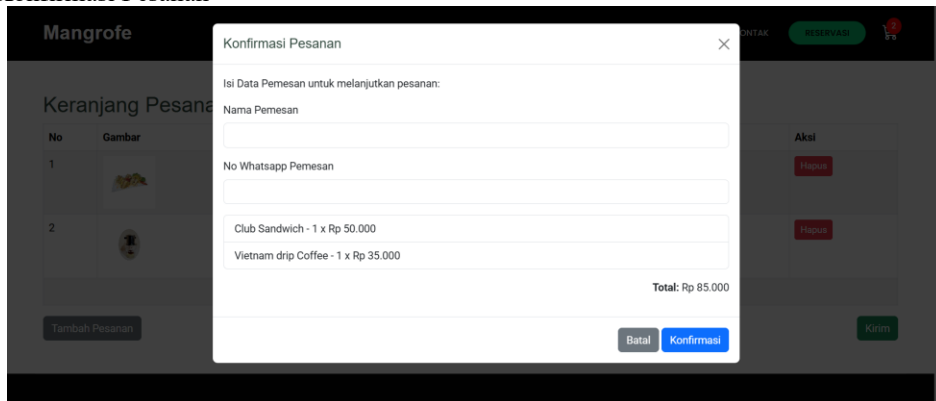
Mangrofe

ONTAK RESERVASI 2

Keranjang Pesana

| No | Gambar | Aksi |
|---|---|---|
| 1 | | Hapus |
| 2 | | Hapus |

Tambah Pesanan

Kirim

Konfirmasi Pesanan

Isi Data Pemesan untuk melanjutkan pesanan:

Nama Pemesan

No Whatsapp Pemesan

Club Sandwich - 1 x Rp 50.000

Vietnam drip Coffee - 1 x Rp 35.000

**Total:** Rp 85.000

Batal Konfirmasi